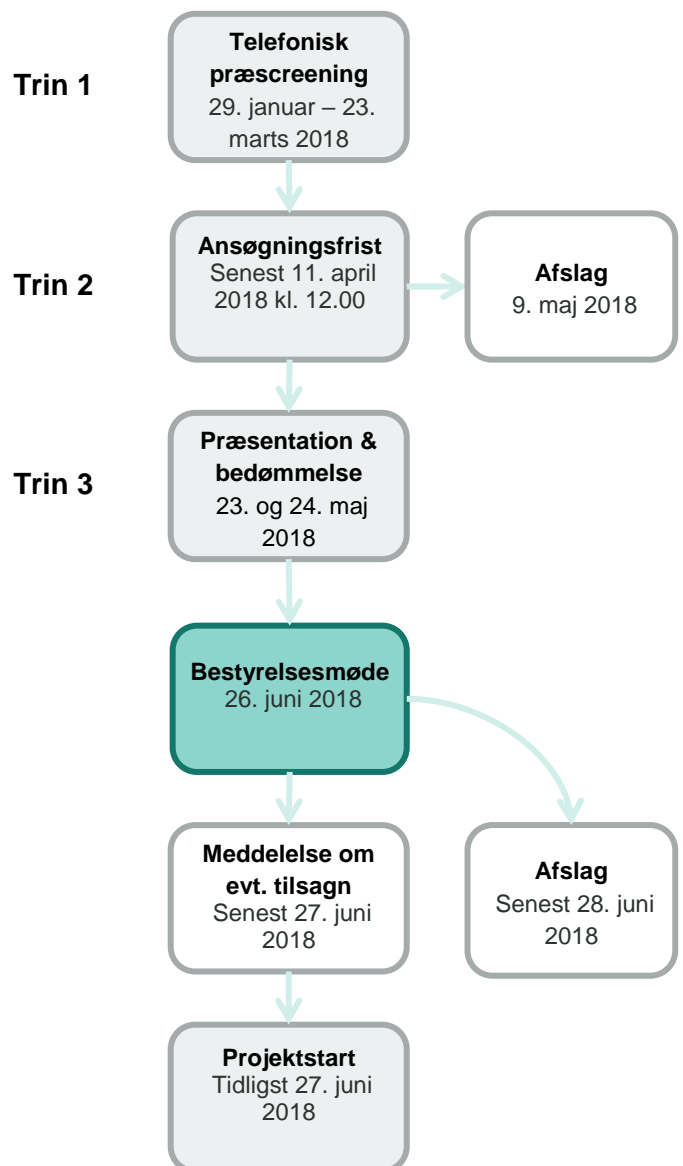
Trin 1

Telefonisk præscreening
29. januar – 23. marts 2018

Trin 2

Ansøgningsfrist
Senest 11. april 2018 kl. 12.00

Afslag
9. maj 2018

Trin 3

Præsentation & bedømmelse
23. og 24. maj 2018

Bestyrelsesmøde
26. juni 2018

Meddelelse om evt. tilsagn
Senest 27. juni 2018

Afslag
Senest 28. juni 2018

Projektstart
Tidligst 27. juni 2018